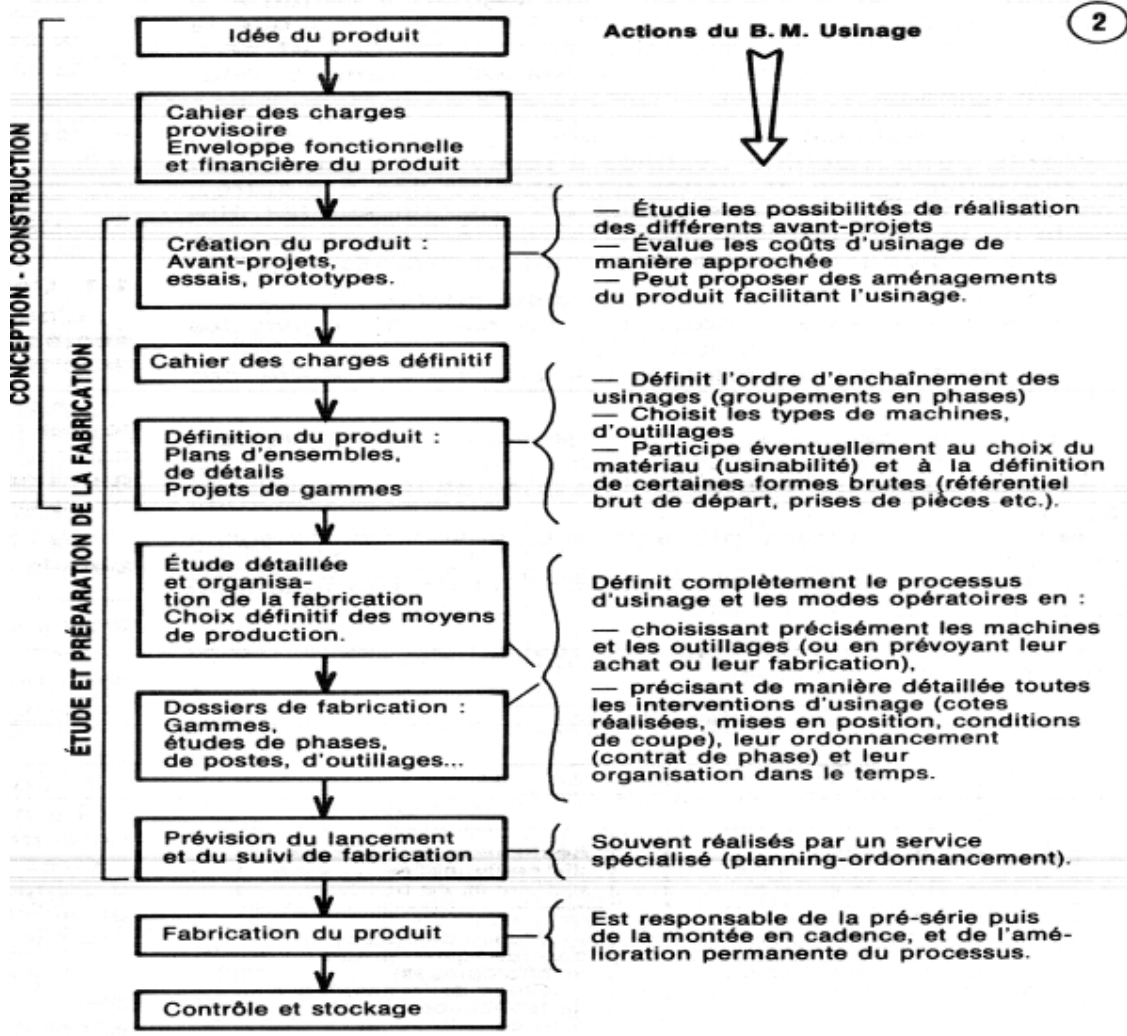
2

CONCEPTION - CONSTRUCTION

ÉTUDE ET PRÉPARATION DE LA FABRICATION

Idée du produit

Actions du B. M. Usinage

Cahier des charges provisoire
Enveloppe fonctionnelle et financière du produit

Création du produit :
Avant-projets, essais, prototypes.

— Étudie les possibilités de réalisation des différents avant-projets
— Évalue les coûts d'usinage de manière approchée
— Peut proposer des aménagements du produit facilitant l'usinage.

Cahier des charges définitif

Définition du produit :
Plans d'ensembles, de détails
Projets de gammes

— Définit l'ordre d'enchaînement des usinages (groupements en phases)
— Choisit les types de machines, d'outillages
— Participe éventuellement au choix du matériau (usinabilité) et à la définition de certaines formes brutes (référentiel brut de départ, prises de pièces etc.).

Étude détaillée et organisation de la fabrication
Choix définitif des moyens de production.

Dossiers de fabrication :
Gammes, études de phases, de postes, d'outillages...

Définit complètement le processus d'usinage et les modes opératoires en :

— choisissant précisément les machines et les outillages (ou en prévoyant leur achat ou leur fabrication),
— précisant de manière détaillée toutes les interventions d'usinage (cotes réalisées, mises en position, conditions de coupe), leur ordonnancement (contrat de phase) et leur organisation dans le temps.

Prévision du lancement et du suivi de fabrication

Souvent réalisés par un service spécialisé (planning-ordonnancement).

Fabrication du produit

Est responsable de la pré-série puis de la montée en cadence, et de l'amélioration permanente du processus.

Contrôle et stockage